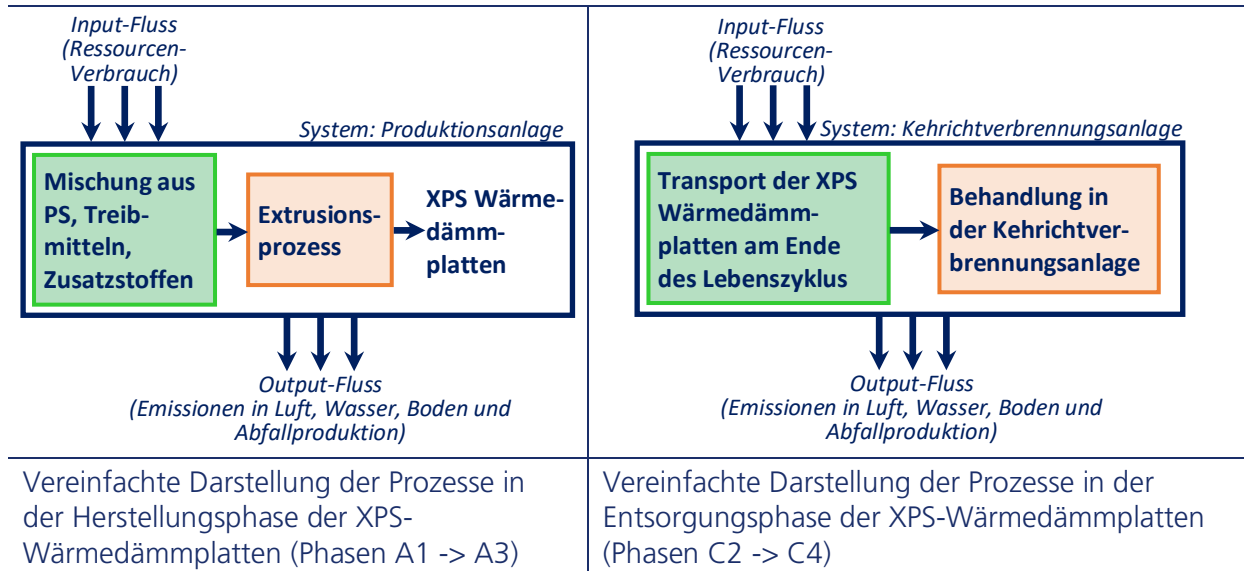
| Input-Fluss (Ressourcen-Verbrauch) System: Produktionsanlage Mischung aus PS, Treibmitteln, Zusatzstoffen Extrusionsprozess XPS Wärmedämmplatten Output-Fluss (Emissionen in Luft, Wasser, Boden und Abfallproduktion) | Input-Fluss (Ressourcen-Verbrauch) System: Kehrichtverbrennungsanlage Transport der XPS Wärmedämmplatten am Ende des Lebenszyklus Behandlung in der Kehrichtverbrennungsanlage Output-Fluss (Emissionen in Luft, Wasser, Boden und Abfallproduktion) |
|---|---|
| Vereinfachte Darstellung der Prozesse in der Herstellungsphase der XPS-Wärmedämmplatten (Phasen A1 -> A3) | Vereinfachte Darstellung der Prozesse in der Entsorgungsphase der XPS-Wärmedämmplatten (Phasen C2 -> C4) |